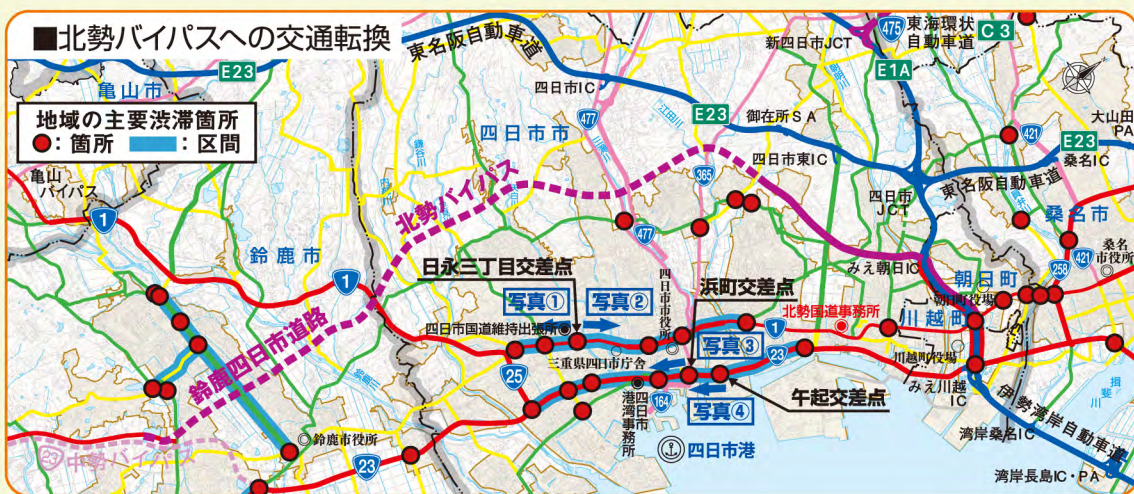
■北勢バイパスへの交通転換

東名阪自動車道
475
東海環状自動車道
C3
新四日市JCT
E1A
亀山市
E23
四日市IC
地域の主要渋滞箇所
●：箇所 ：区間
四日市市
477
E23
御在所SA
大山田PA
421
E23
桑名IC
四日市東IC
365
東名阪自動車道
亀山バイパス
北勢バイパス
四日市JCT
1
477
桑名市
鈴鹿市
1
日永三丁目交差点
四日市市役所
浜町交差点
みえ朝日IC
朝日町
258
421
桑名市役所
朝日町役場
写真① 写真②
北勢国道事務所
川越町
四日市国道維持出張所
1
写真③
鈴鹿四日市道路
三重県四日市庁舎
23
川越町役場
25
四日市港湾事務所
164
写真④
午起交差点
みえ川越IC
伊勢湾岸自動車道
四日市港
湾岸桑名IC
中勢バイパス
鈴鹿市役所
23
湾岸長島IC・PA